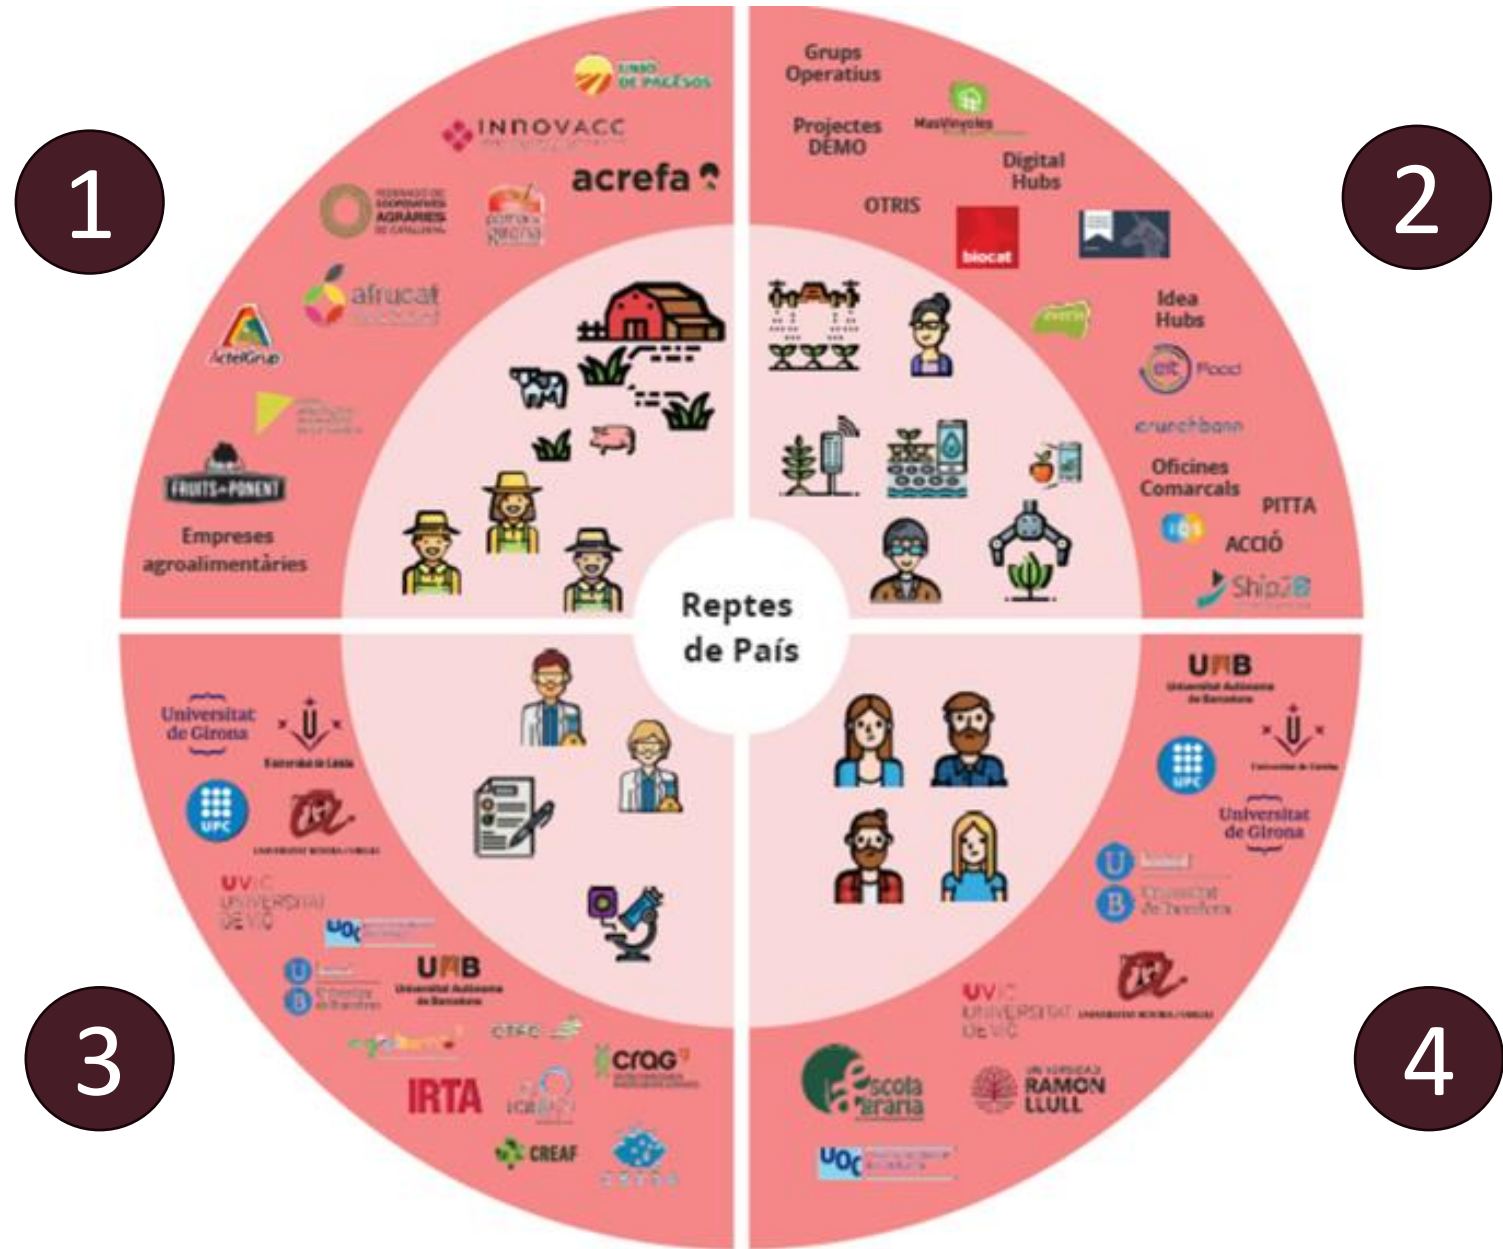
1

UNIÓ DE PAGESOS

INNOVACC

acrefa

FEDERACIÓ DE COOPERATIVES AGRÀRIES DE CATALUNYA

afrucat

ActelGrup

FRUITS de PONENT

Empreses agroalimentàries

2

Grups Operatius

Projectes DEMO

MasVinyoles

Digital Hubs

OTRIS

biocat

Idea Hubs

eit Food

crunchbase

Oficines Comarcals

PITTA

ACCIÓ

Ship2B

Reptes de País

3

Universitat de Girona

Universitat de Lleida

UPC

UNIVERSITAT ROVIRA I VIRGILI

UVIC UNIVERSITAT DE VIC

UOC

UB

UAB Universitat Autònoma de Barcelona

CTFC

crag

IRTA

ICRA

CREAF

4

UAB Universitat Autònoma de Barcelona

Universitat de Lleida

UPC

Universitat de Girona

UB Universitat de Barcelona

UNIVERSITAT ROVIRA I VIRGILI

UVIC UNIVERSITAT DE VIC

escola agrària

UNIVERSITAT RAMON LLULL

UOC